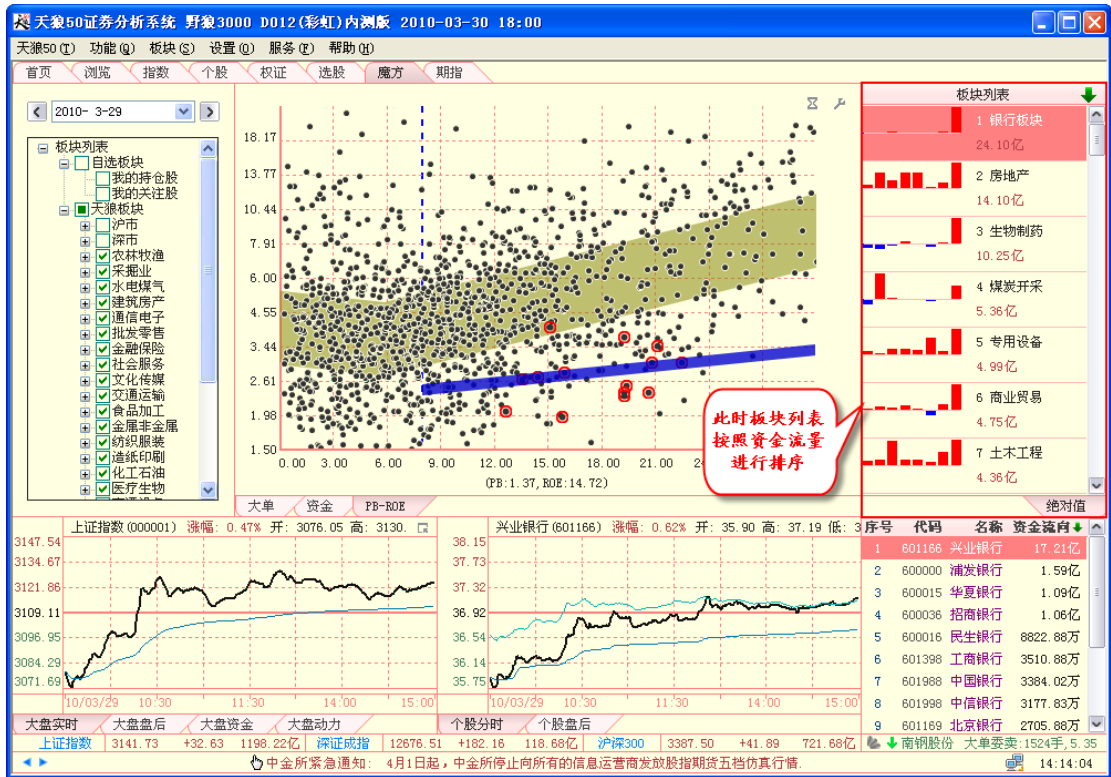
天狼50证券分析系统 野狼3000 D012(彩虹)内测版 2010-03-30 18:00

天狼50(T) 功能(G) 板块(S) 设置(O) 服务(F) 帮助(H)

首页 浏览 指数 个股 权证 选股 魔方 期指

2010- 3-29

板块列表
自选板块
我的持仓股
我的关注股
天狼板块
沪市
深市
农林牧渔
采掘业
水电煤气
建筑房产
通信电子
批发零售
金融保险
社会服务
文化传媒
交通运输
食品加工
金属非金属
纺织服装
造纸印刷
化工石油
医疗生物

18.17
13.77
10.44
7.91
6.00
4.55
3.44
2.61
1.98
1.50
0.00 3.00 6.00 9.00 12.00 15.00 18.00 21.00 24
(PB:1.37,ROE:14.72)

此时板块列表按照资金流量进行排序

大单 资金 PB-ROE

板块列表
1 银行板块 24.10亿
2 房地产 14.10亿
3 生物制药 10.25亿
4 煤炭开采 5.36亿
5 专用设备 4.99亿
6 商业贸易 4.75亿
7 土木工程 4.36亿
绝对值

上证指数(000001) 涨幅: 0.47% 开: 3076.05 高: 3130.
3147.54
3134.67
3121.86
3109.11
3096.95
3084.29
3071.69
10/03/29 10:30 11:30 14:00 15:00

兴业银行(601166) 涨幅: 0.62% 开: 35.90 高: 37.19 低: 3
38.15
37.73
37.32
36.92
36.54
36.14
35.75
10/03/29 10:30 11:30 14:00 15:00

| 序号 | 代码 | 名称 | 资金流向 |
|---|---|---|---|
| 1 | 601166 | 兴业银行 | 17.21亿 |
| 2 | 600000 | 浦发银行 | 1.59亿 |
| 3 | 600015 | 华夏银行 | 1.09亿 |
| 4 | 600036 | 招商银行 | 1.06亿 |
| 5 | 600016 | 民生银行 | 8822.88万 |
| 6 | 601398 | 工商银行 | 3510.88万 |
| 7 | 601988 | 中国银行 | 3384.02万 |
| 8 | 601998 | 中信银行 | 3177.83万 |
| 9 | 601169 | 北京银行 | 2705.88万 |

大盘实时 大盘盘后 大盘资金 大盘动力 个股分时 个股盘后

上证指数 3141.73 +32.63 1198.22亿 深证成指 12676.51 +182.16 118.68亿 沪深300 3387.50 +41.89 721.68亿 南钢股份 大单委卖:1524手,5.35

中金所紧急通知: 4月1日起,中金所停止向所有的信息运营商发放股指期货五档仿真行情. 14:14:04